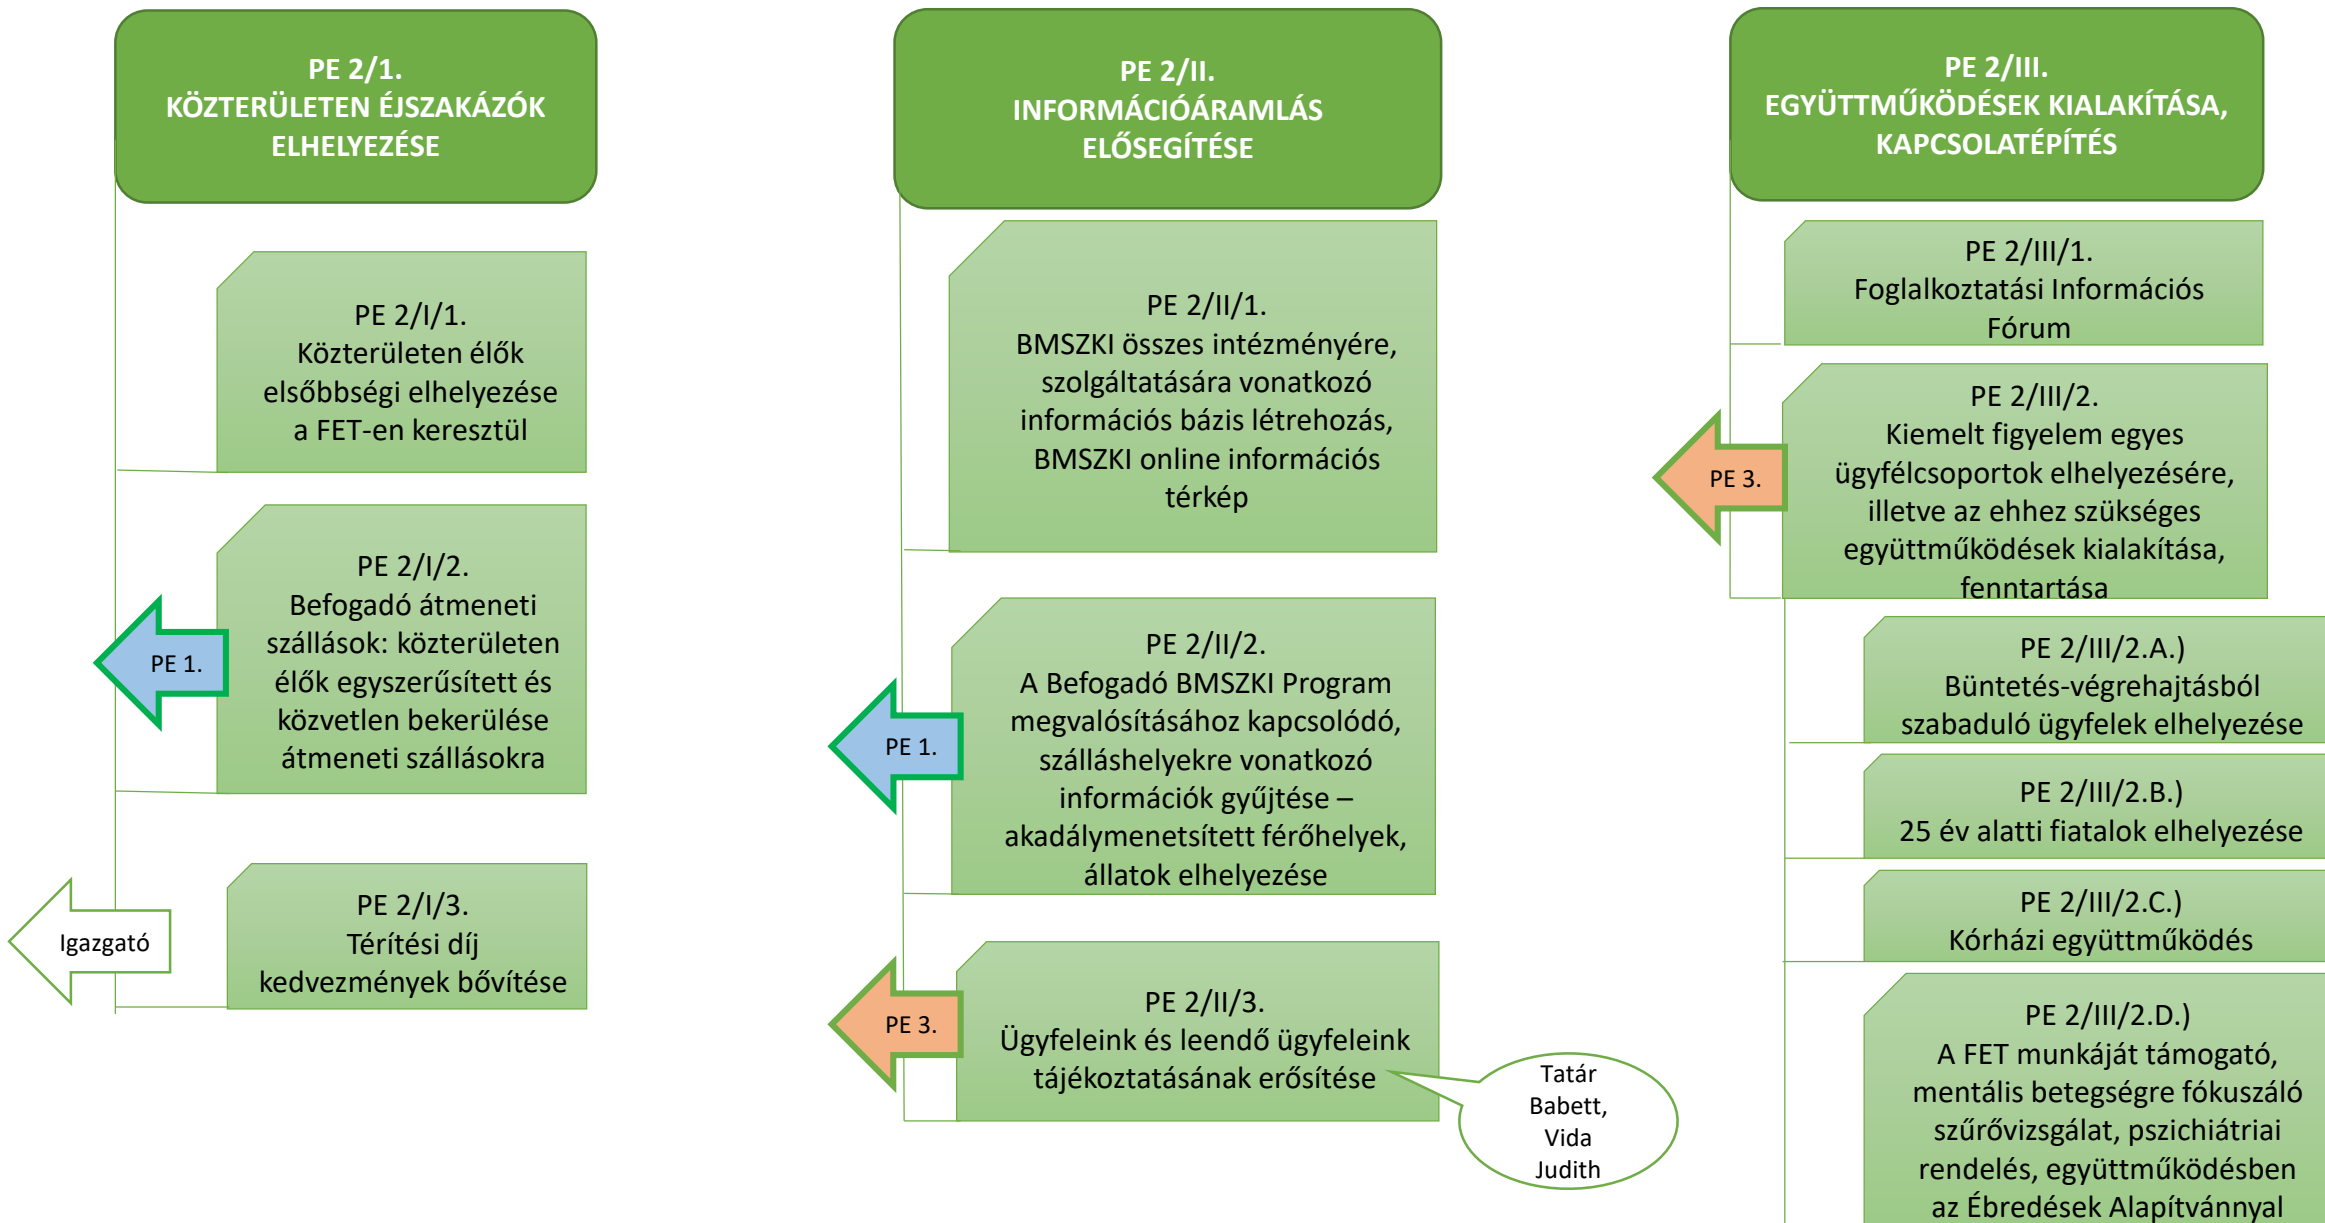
PE 2/1.
KÖZTERÜLETEN ÉJSZAKÁZÓK ELHELYEZÉSE

PE 2/I/1.
Közterületen élők elsőbbségi elhelyezése a FET-en keresztül

PE 2/I/2.
Befogadó átmeneti szállások: közterületen élők egyszerűsített és közvetlen bekerülése átmeneti szállásokra

PE 1.

PE 2/I/3.
Térítési díj kedvezmények bővítése

Igazgató

PE 2/II.
INFORMÁCIÓÁRAMLÁS ELŐSEGÍTÉSE

PE 2/II/1.
BMSZKI összes intézményére, szolgáltatására vonatkozó információs bázis létrehozás, BMSZKI online információs térkép

PE 2/II/2.
A Befogadó BMSZKI Program megvalósításához kapcsolódó, szálláshelyekre vonatkozó információk gyűjtése – akadálymenetsített férőhelyek, állatok elhelyezése

PE 1.

PE 2/II/3.
Ügyfeleink és leendő ügyfeleink tájékoztatásának erősítése

PE 3.

Tatár Babett, Vida Judith

PE 2/III.
EGYÜTTMŰKÖDÉSEK KIALAKÍTÁSA, KAPCSOLATÉPÍTÉS

PE 2/III/1.
Foglalkoztatási Információs Fórum

PE 2/III/2.
Kiemelt figyelem egyes ügyfélcsoportok elhelyezésére, illetve az ehhez szükséges együttműködések kialakítása, fenntartása

PE 3.

PE 2/III/2.A.)
Büntetés-végrehajtásból szabaduló ügyfelek elhelyezése

PE 2/III/2.B.)
25 év alatti fiatalok elhelyezése

PE 2/III/2.C.)
Kórházi együttműködés

PE 2/III/2.D.)
A FET munkáját támogató, mentális betegségre fókuszáló szűrővizsgálat, pszichiátriai rendelés, együttműködésben az Ébredések Alapítvánnyal